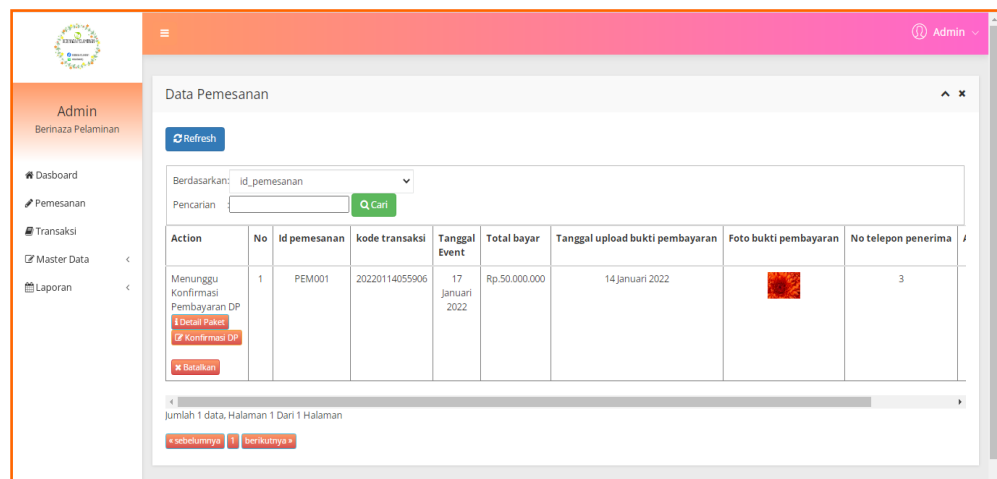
≡

Admin

Admin
Berinaza Pelaminan

Dasboard
Pemesanan
Transaksi
Master Data
Laporan

Data Pemesanan

Refresh

Berdasarkan: id_pemesanan
Pencarian :
Cari

| Action | No | Id pemesanan | kode transaksi | Tanggal Event | Total bayar | Tanggal upload bukti pembayaran | Foto bukti pembayaran | No telepon penerima | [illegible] |
|---|---|---|---|---|---|---|---|---|---|
| Menunggu Konfirmasi Pembayaran DP Detail Paket Konfirmasi DP Batalkan | 1 | PEM001 | 20220114055906 | 17 Januari 2022 | Rp.50.000.000 | 14 Januari 2022 | | 3 | |

Jumlah 1 data, Halaman 1 Dari 1 Halaman

« sebelumnya 1 berikutnya »